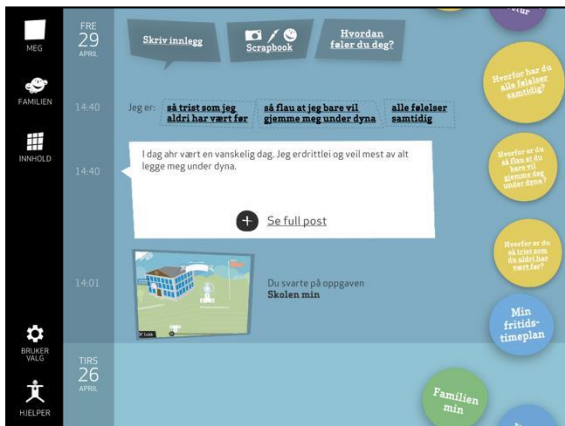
MEG

FAMILIEN

INNHOLD

BRUKER VALG

HJELPER

FRE
29
APRIL

Skriv innlegg

Scrapbook

Hvordan føler du deg?

14:40

Jeg er: så trist som jeg aldri har vært før

så flau at jeg bare vil gjemme meg under dyna

alle følelser samtidig

14:40

I dag ahr vært en vanskelig dag. Jeg erdrittlei og veil mest av alt legge meg under dyna.

Se full post

14:01

Du svarte på oppgaven
Skolen min

TIRS
26
APRIL

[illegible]

Hvorfor har du alle følelser samtidig?

Hvorfor er du så flau at du bare vil gjemme meg under dyna?

Hvorfor er du så trist som du aldri har vært før?

Min fritids-timeplan

Familien min